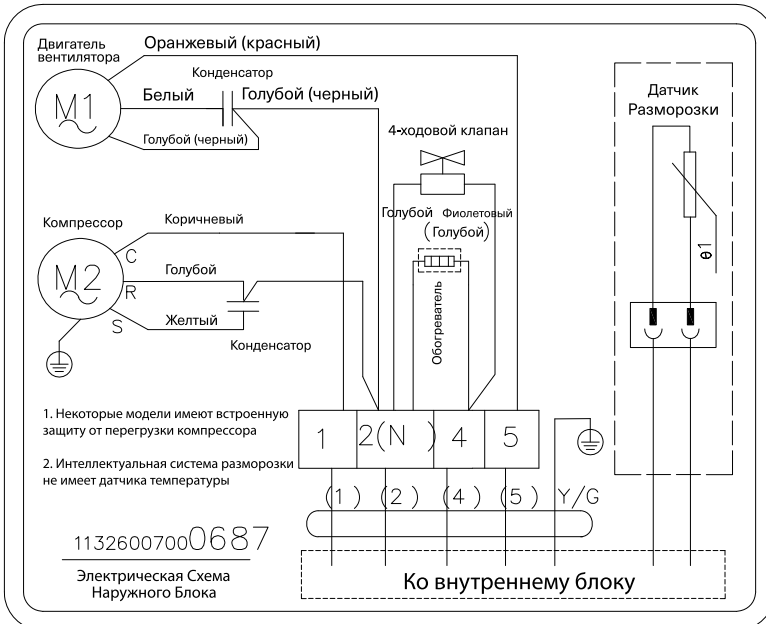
Двигатель вентилятора

Оранжевый (красный)

Конденсатор

Белый

Голубой (черный)

M1

Голубой (черный)

Датчик Разморозки

4-ходовой клапан

Компрессор

Коричневый

Голубой

Фиолетовый

(Голубой)

M2

C

Голубой

R

S

Желтый

Обогреватель

θ1

Конденсатор

1. Некоторые модели имеют встроенную защиту от перегрузки компрессора

2. Интеллектуальная система разморозки не имеет датчика температуры

| 1 | 2(N) | 4 | 5 |
|---|---|---|---|

(1) (2) (4) (5) Y/G

11326007000687

Электрическая Схема Наружного Блока

Ко внутреннему блоку